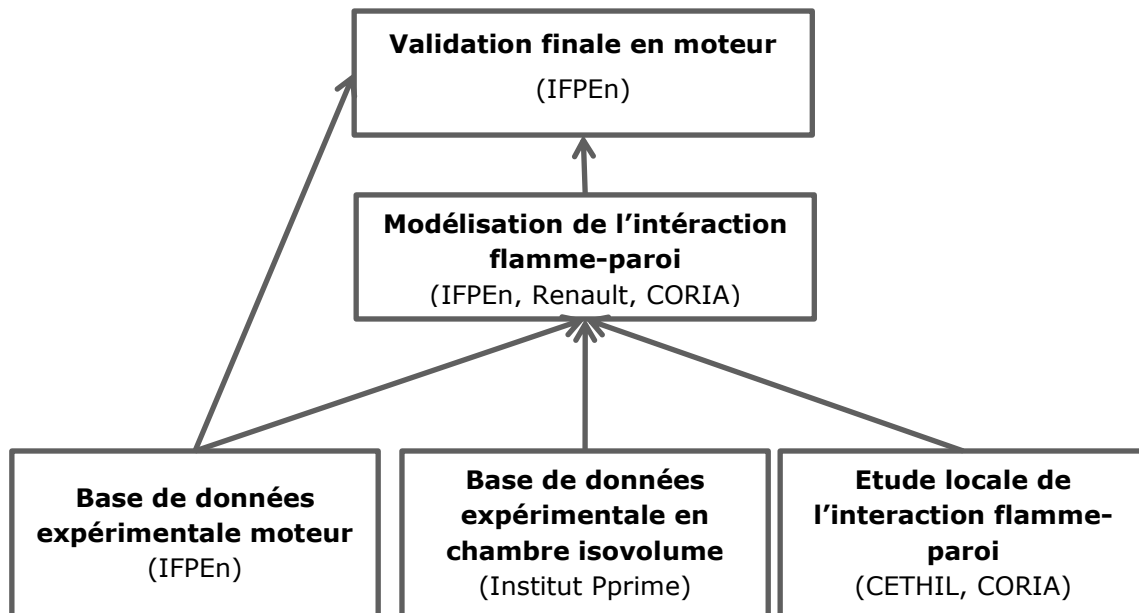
Validation finale en moteur
(IFPEn)

Modélisation de l'intéraction flamme-paroi
(IFPEn, Renault, CORIA)

Base de données expérimentale moteur
(IFPEn)

Base de données expérimentale en chambre isovolume
(Institut Pprime)

Etude locale de l'interaction flamme-paroi
(CETHIL, CORIA)